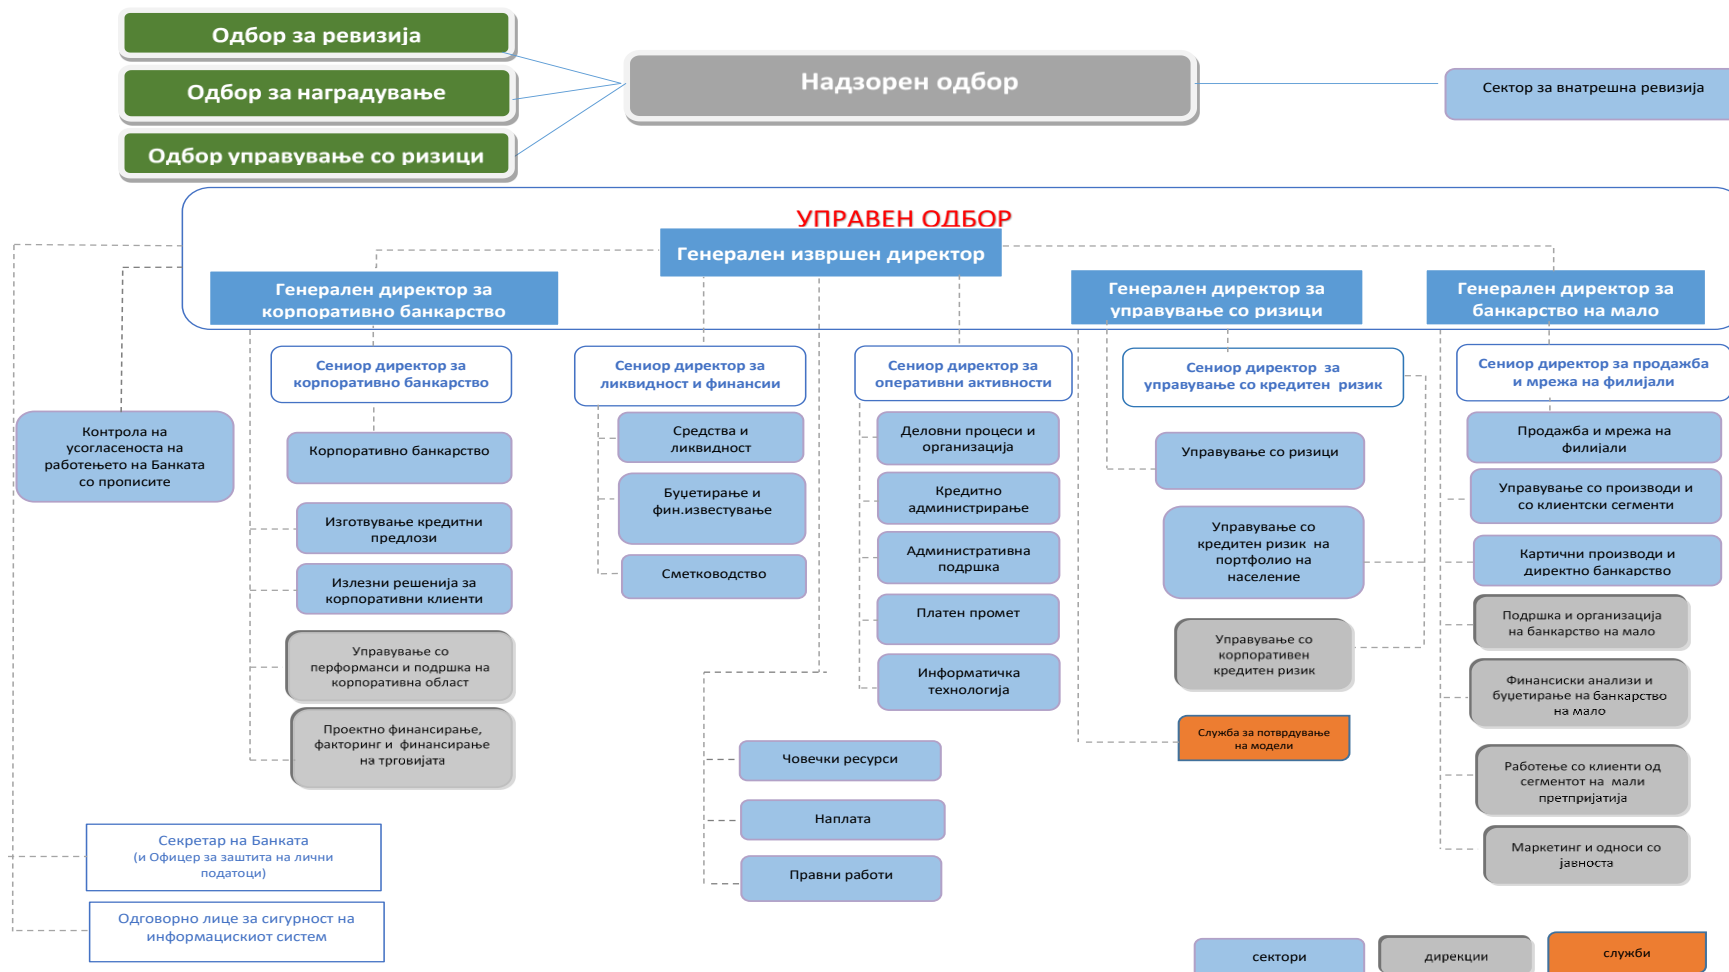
Одбор за ревизија

Одбор за наградување

Одбор управување со ризици

Надзорен одбор

Сектор за внатрешна ревизија

УПРАВЕН ОДБОР

Генерален извршен директор

Генерален директор за корпоративно банкарство

Генерален директор за управување со ризици

Генерален директор за банкарство на мало

Контрола на усогласеноста на работењето на Банката со прописите

Сениор директор за корпоративно банкарство

Корпоративно банкарство

Изготвување кредитни предлози

Излезни решенија за корпоративни клиенти

Управување со перформанси и подршка на корпоративна област

Проектно финансирање, факторинг и финансирање на трговијата

Сениор директор за ликвидност и финансии

Средства и ликвидност

Буџетирање и фин.известување

Сметководство

Сениор директор за оперативни активности

Деловни процеси и организација

Кредитно администрирање

Административна подршка

Платен промет

Информатичка технологија

Човечки ресурси

Наплата

Правни работи

Сениор директор за управување со кредитен ризик

Управување со ризици

Управување со кредитен ризик на портфолио на население

Управување со корпоративен кредитен ризик

Служба за потврдување на модели

Сениор директор за продажба и мрежа на филијали

Продажба и мрежа на филијали

Управување со производи и со клиентски сегменти

Картични производи и директно банкарство

Подршка и организација на банкарство на мало

Финансиски анализи и буџетирање на банкарство на мало

Работење со клиенти од сегментот на мали претпријатија

Маркетинг и односи со јавноста

Секретар на Банката (и Офицер за заштита на лични податоци)

Одговорно лице за сигурност на информацискиот систем

сектори

дирекции

служби